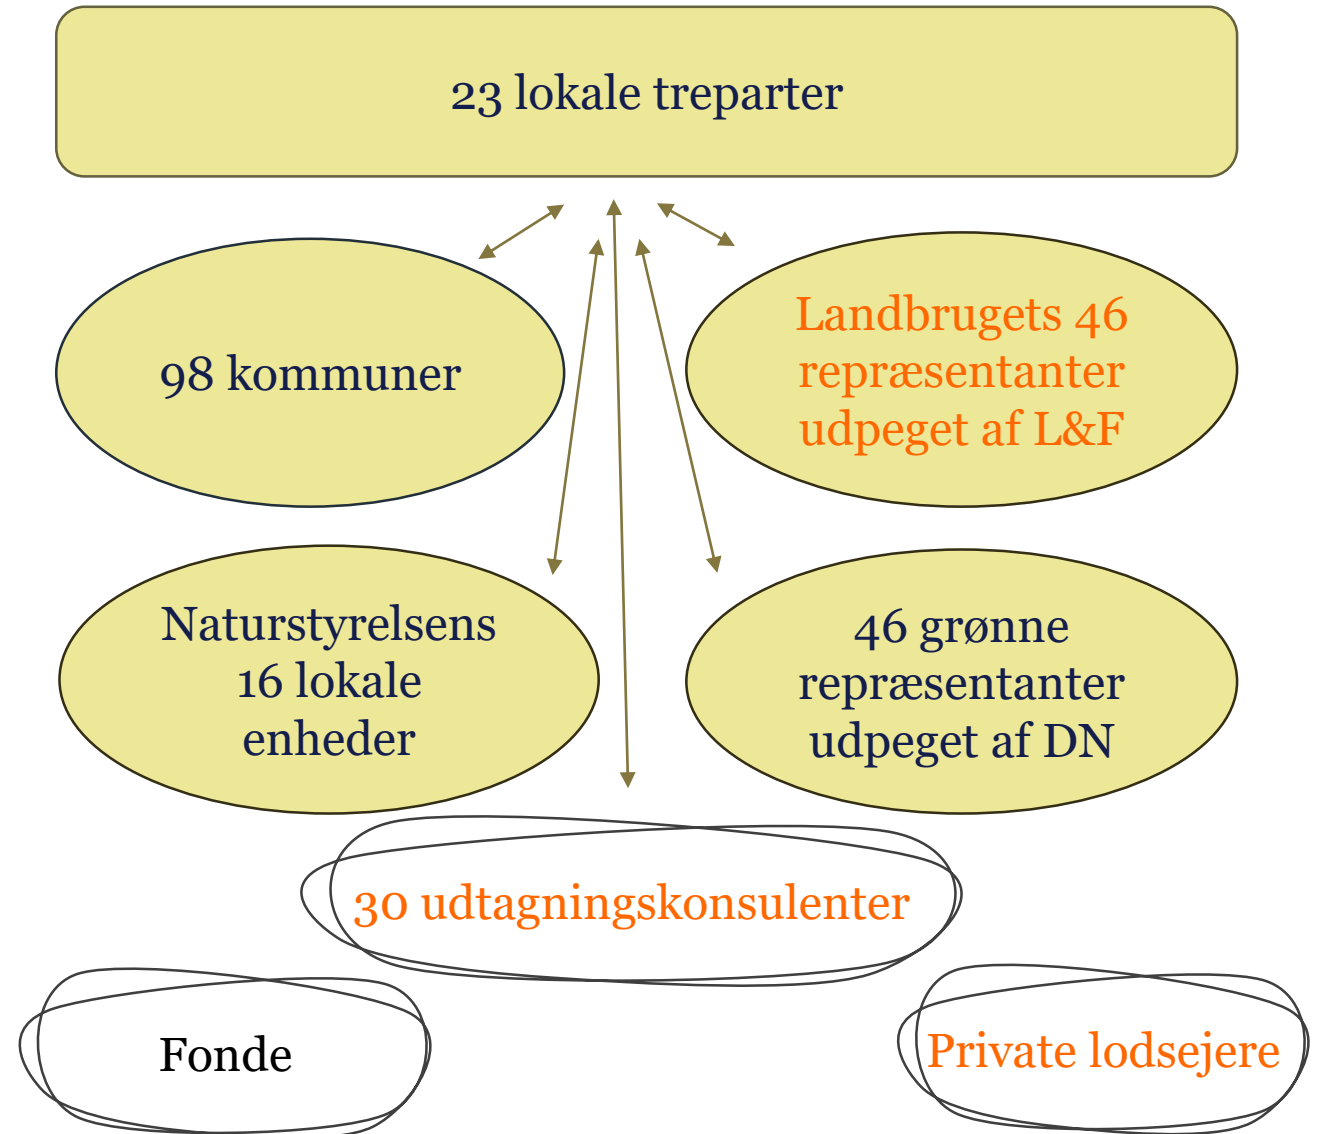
23 lokale treparter

98 kommuner

Landbrugets 46 repræsentanter udpeget af L&F

Naturstyrelsens 16 lokale enheder

46 grønne repræsentanter udpeget af DN

30 udtagningskonsulenter

Fonde

Private lodsejere